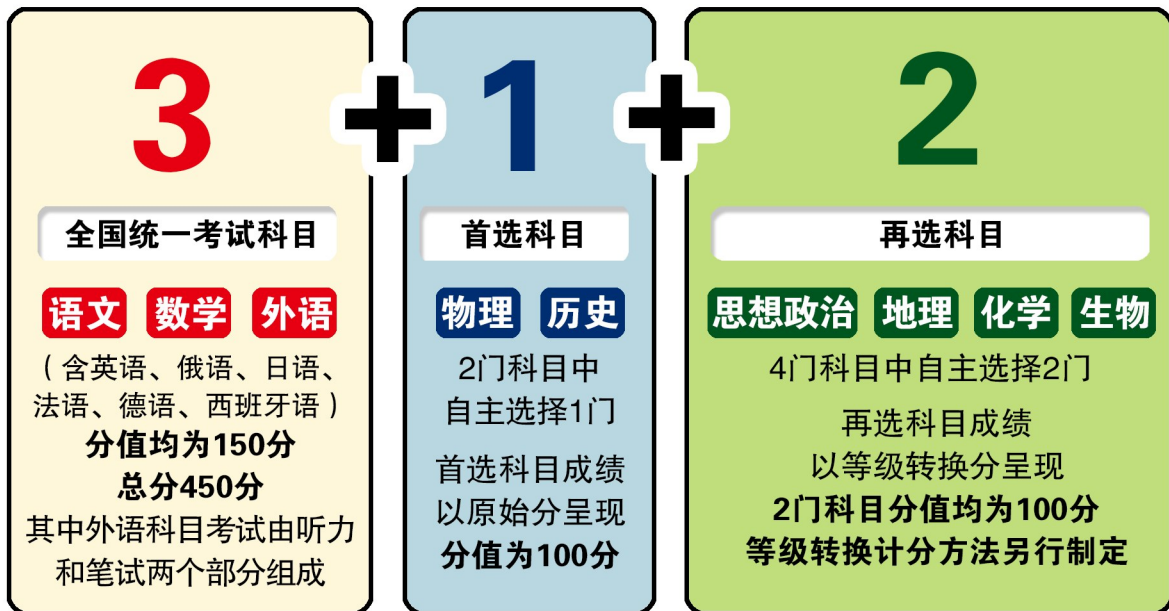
3

全国统一考试科目

语文 数学 外语

（含英语、俄语、日语、法语、德语、西班牙语）

分值均为150分

总分450分

其中外语科目考试由听力和笔试两个部分组成

+

1

首选科目

物理 历史

2门科目中自主选择1门

首选科目成绩以原始分呈现

分值为100分

+

2

再选科目

思想政治 地理 化学 生物

4门科目中自主选择2门

再选科目成绩以等级转换分呈现

2门科目分值均为100分

等级转换计分方法另行制定